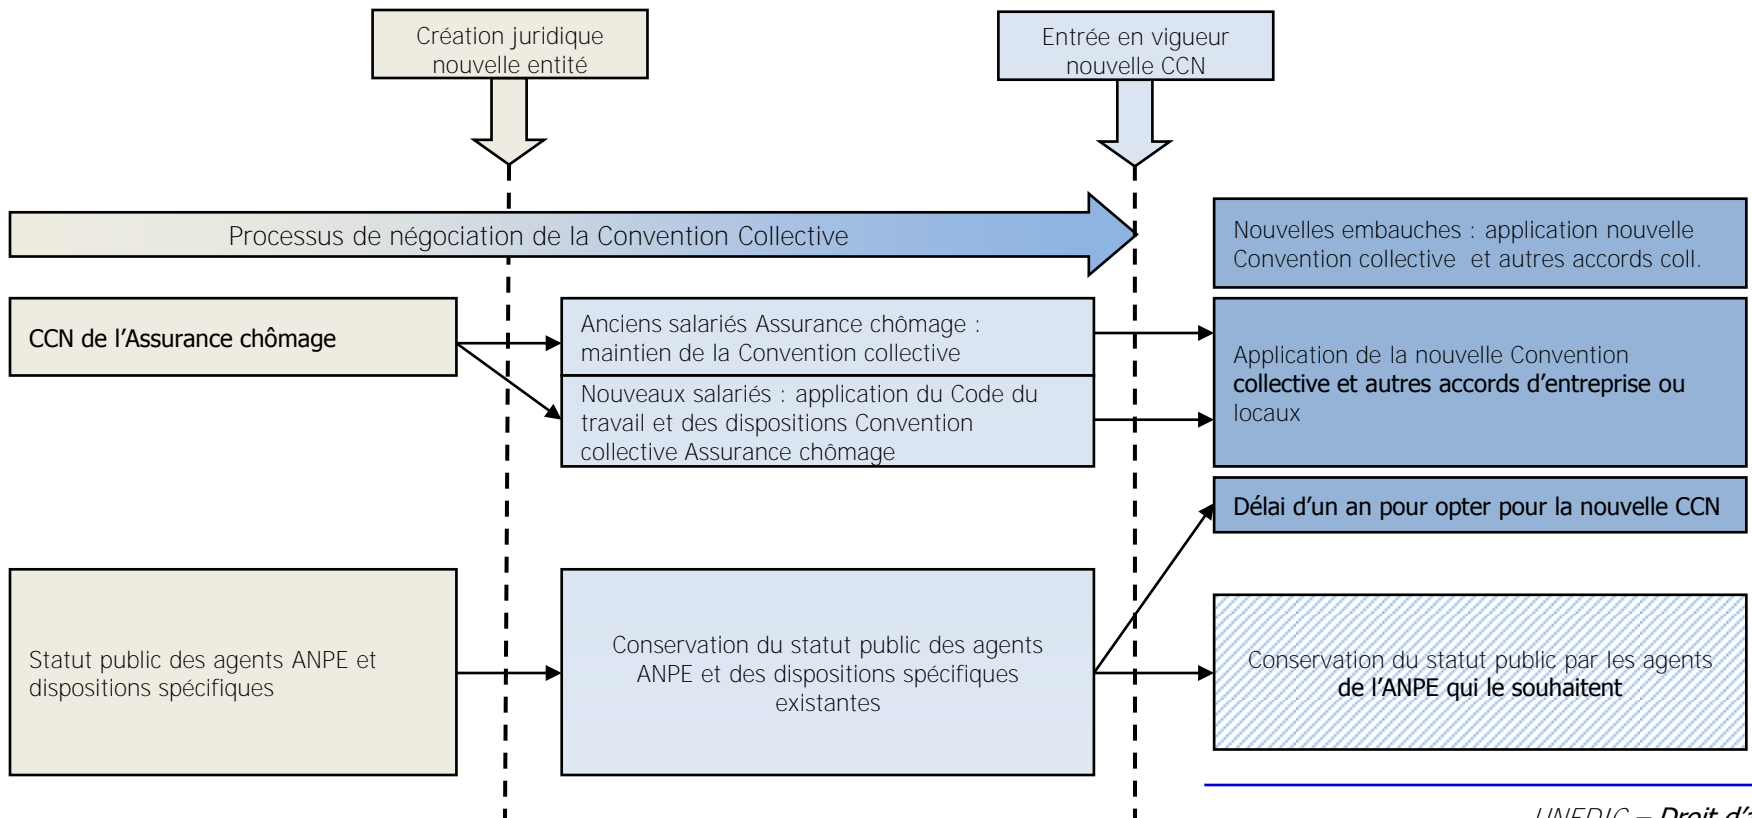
Création juridique nouvelle entité

Entrée en vigueur nouvelle CCN

Processus de négociation de la Convention Collective

Nouvelles embauches : application nouvelle Convention collective et autres accords coll.

CCN de l'Assurance chômage

Anciens salariés Assurance chômage : maintien de la Convention collective

Nouveaux salariés : application du Code du travail et des dispositions Convention collective Assurance chômage

Application de la nouvelle Convention collective et autres accords d'entreprise ou locaux

Délai d'un an pour opter pour la nouvelle CCN

Statut public des agents ANPE et dispositions spécifiques

Conservation du statut public des agents ANPE et des dispositions spécifiques existantes

Conservation du statut public par les agents de l'ANPE qui le souhaitent

UNEDIC – Droit d'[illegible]